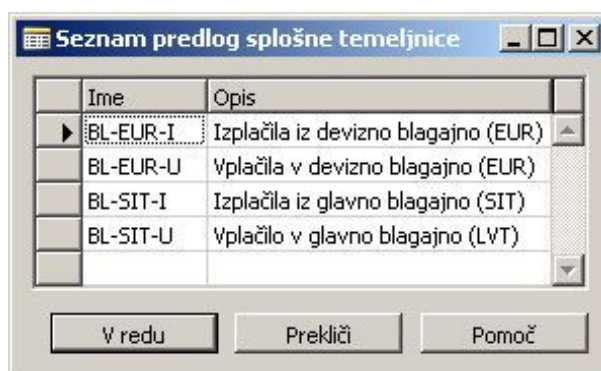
Seznam predlog splošne temeljnice

| Ime | Opis |
|---|---|
| BL-EUR-I | Izplačila iz devizno blagajno (EUR) |
| BL-EUR-U | Vplačila v devizno blagajno (EUR) |
| BL-SIT-I | Izplačila iz glavno blagajno (SIT) |
| BL-SIT-U | Vplačilo v glavno blagajno (LVT) |
| | |

V redu Prekliči Pomoč